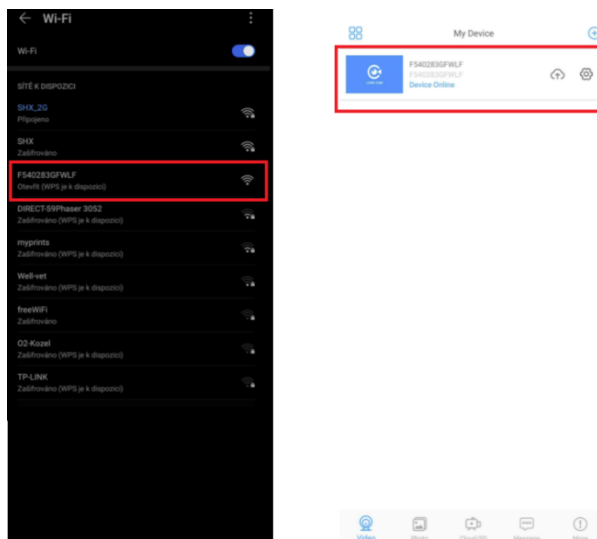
Wi-Fi

Wi-Fi

SÍTĚ K DISPOZICI

SHX_2G
Připojeno

SHX
Zašifrováno

F540283GFWLF
Otevřít (WPS je k dispozici)

DIRECT-59Phaser 3052
Zašifrováno (WPS je k dispozici)

myprints
Zašifrováno (WPS je k dispozici)

Well-vet
Zašifrováno (WPS je k dispozici)

freeWiFi
Zašifrováno

O2-Kozel
Zašifrováno (WPS je k dispozici)

TP-LINK
Zašifrováno (WPS je k dispozici)

My Device

F540283GFWLF
F540283GFWLF
Device Online

Video Photo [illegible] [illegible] More